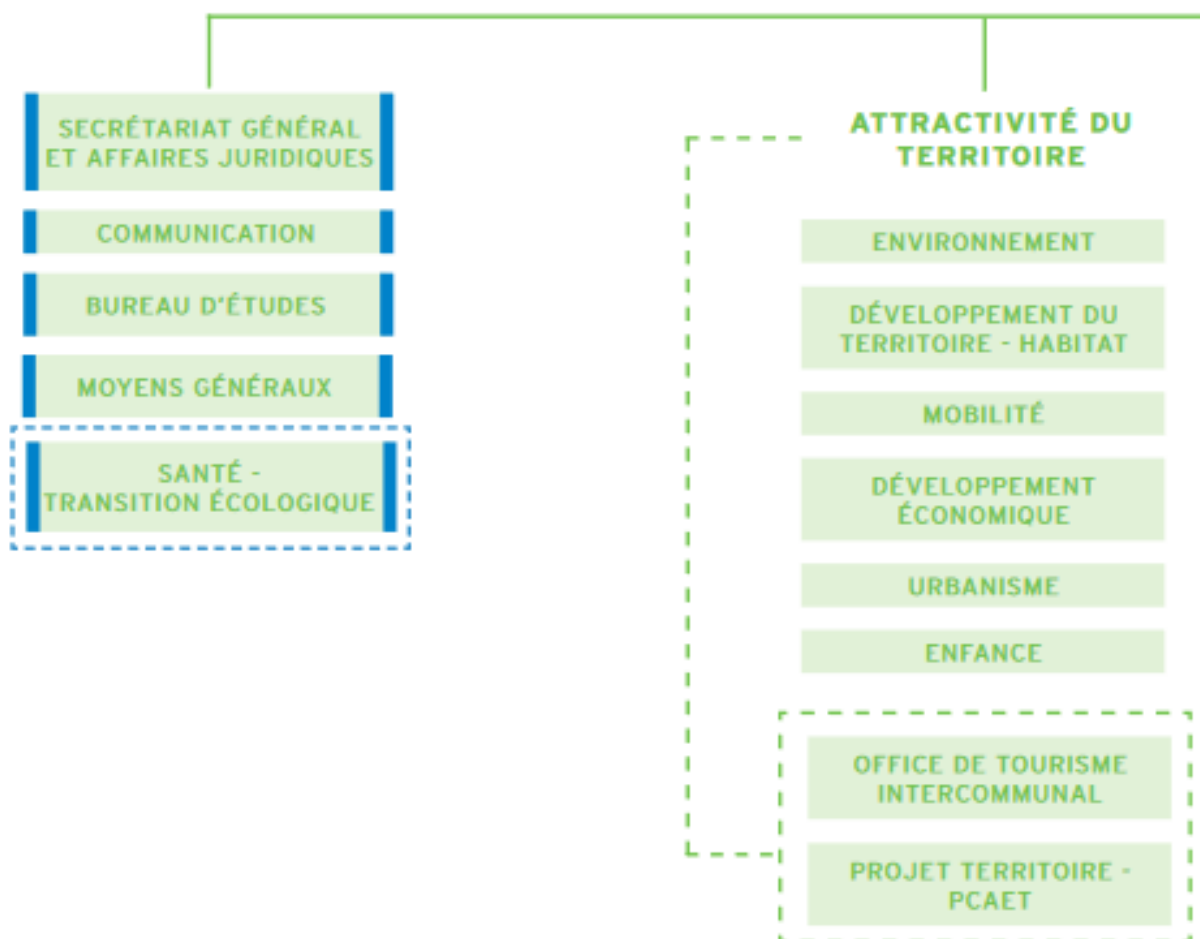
SECRÉTARIAT GÉNÉRAL ET AFFAIRES JURIDIQUES

COMMUNICATION

BUREAU D'ÉTUDES

MOYENS GÉNÉRAUX

SANTÉ - TRANSITION ÉCOLOGIQUE

ATTRACTIVITÉ DU TERRITOIRE

ENVIRONNEMENT

DÉVELOPPEMENT DU TERRITOIRE - HABITAT

MOBILITÉ

DÉVELOPPEMENT ÉCONOMIQUE

URBANISME

ENFANCE

OFFICE DE TOURISME INTERCOMMUNAL

PROJET TERRITOIRE - PCAET